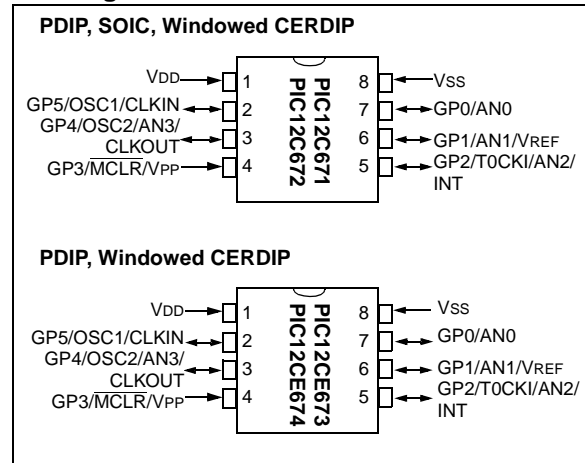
PDIP, SOIC, Windowed CERDIP

VDD 1
GP5/OSC1/CLKIN 2
GP4/OSC2/AN3/$\overline{\text{CLKOUT}}$ 3
GP3/$\overline{\text{MCLR}}$/VPP 4

PIC12C671
PIC12C672

8 VSS
7 GP0/AN0
6 GP1/AN1/VREF
5 GP2/T0CKI/AN2/INT

PDIP, Windowed CERDIP

VDD 1
GP5/OSC1/CLKIN 2
GP4/OSC2/AN3/$\overline{\text{CLKOUT}}$ 3
GP3/$\overline{\text{MCLR}}$/VPP 4

PIC12CE673
PIC12CE674

8 VSS
7 GP0/AN0
6 GP1/AN1/VREF
5 GP2/T0CKI/AN2/INT